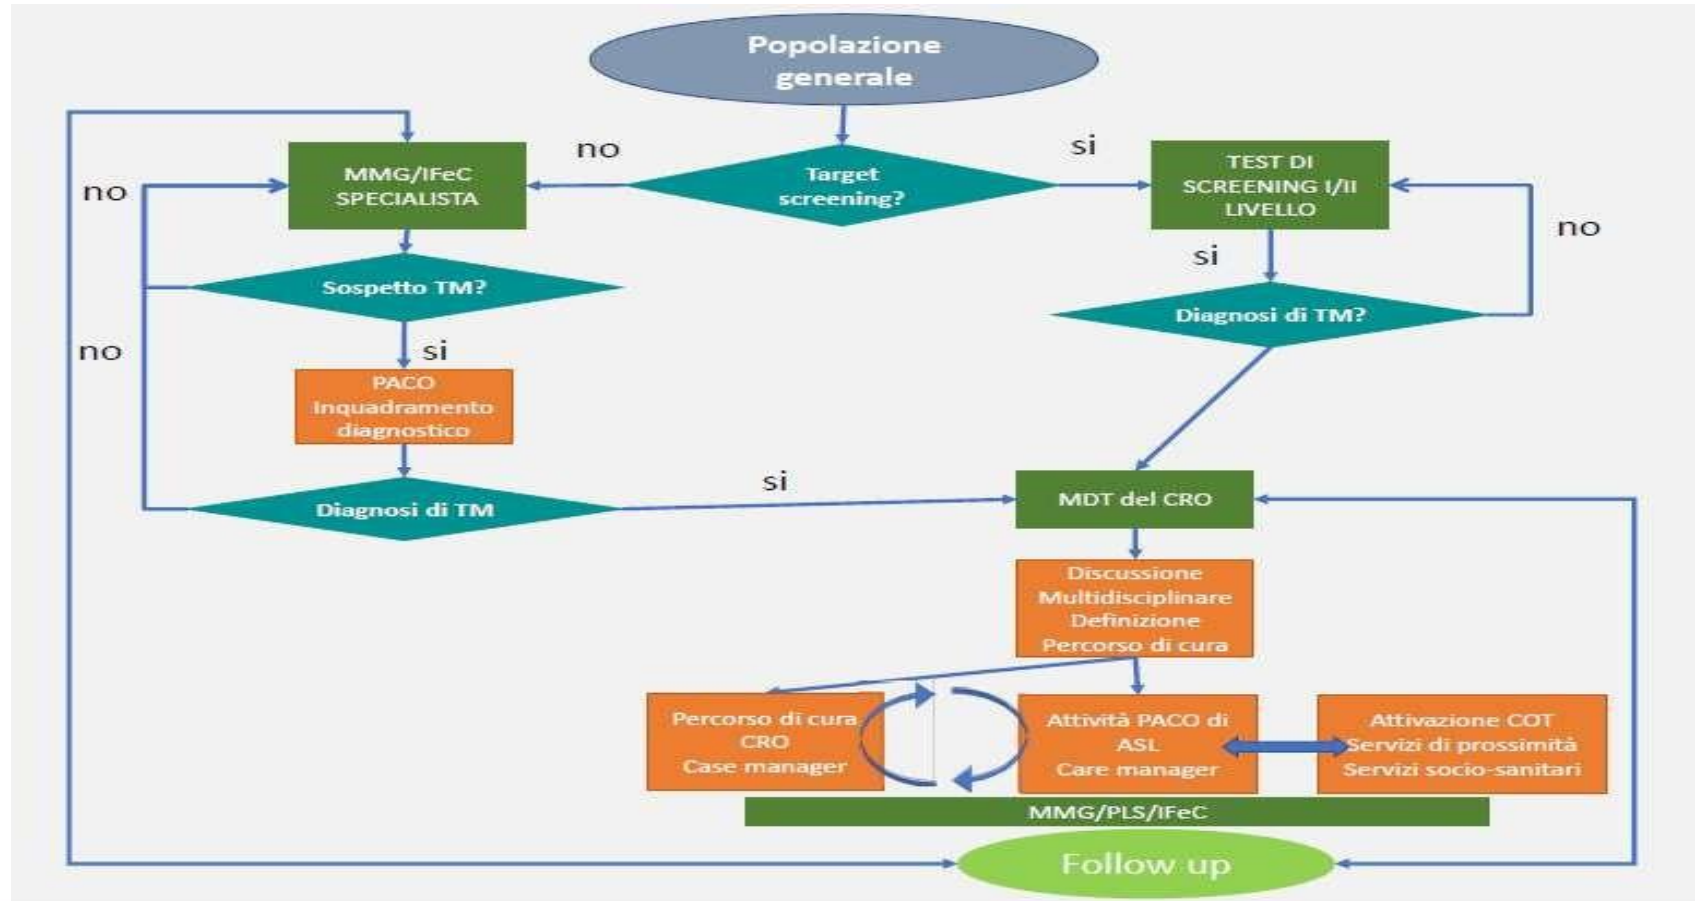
Popolazione generale

no

Target screening?

si

MMG/IFeC SPECIALISTA

TEST DI SCREENING I/II LIVELLO

no

no

si

Sospetto TM?

Diagnosi di TM?

no

si

PACO Inquadramento diagnostico

si

Diagnosi di TM

MDT del CRO

Discussione Multidisciplinare Definizione Percorso di cura

Percorso di cura CRO Case manager

Attività PACO di ASL Care manager

Attivazione COT Servizi di prossimità Servizi socio-sanitari

MMG/PLS/IFeC

Follow up